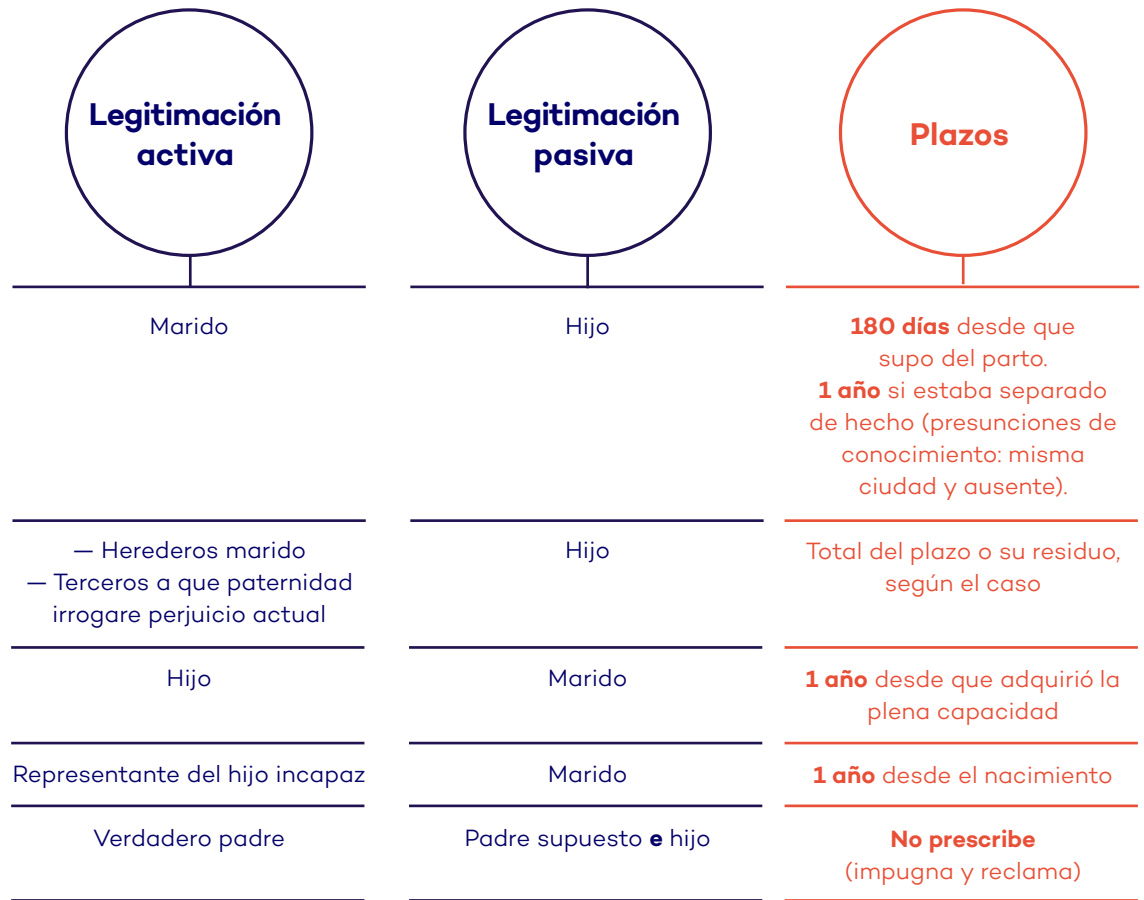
| Legitimación activa | Legitimación pasiva | Plazos |
|---|---|---|
| Marido | Hijo | **180 días** desde que supo del parto. **1 año** si estaba separado de hecho (presunciones de conocimiento: misma ciudad y ausente). |
| — Herederos marido — Terceros a que paternidad irrogare perjuicio actual | Hijo | Total del plazo o su residuo, según el caso |
| Hijo | Marido | **1 año** desde que adquirió la plena capacidad |
| Representante del hijo incapaz | Marido | **1 año** desde el nacimiento |
| Verdadero padre | Padre supuesto **e** hijo | **No prescribe** (impugna y reclama) |